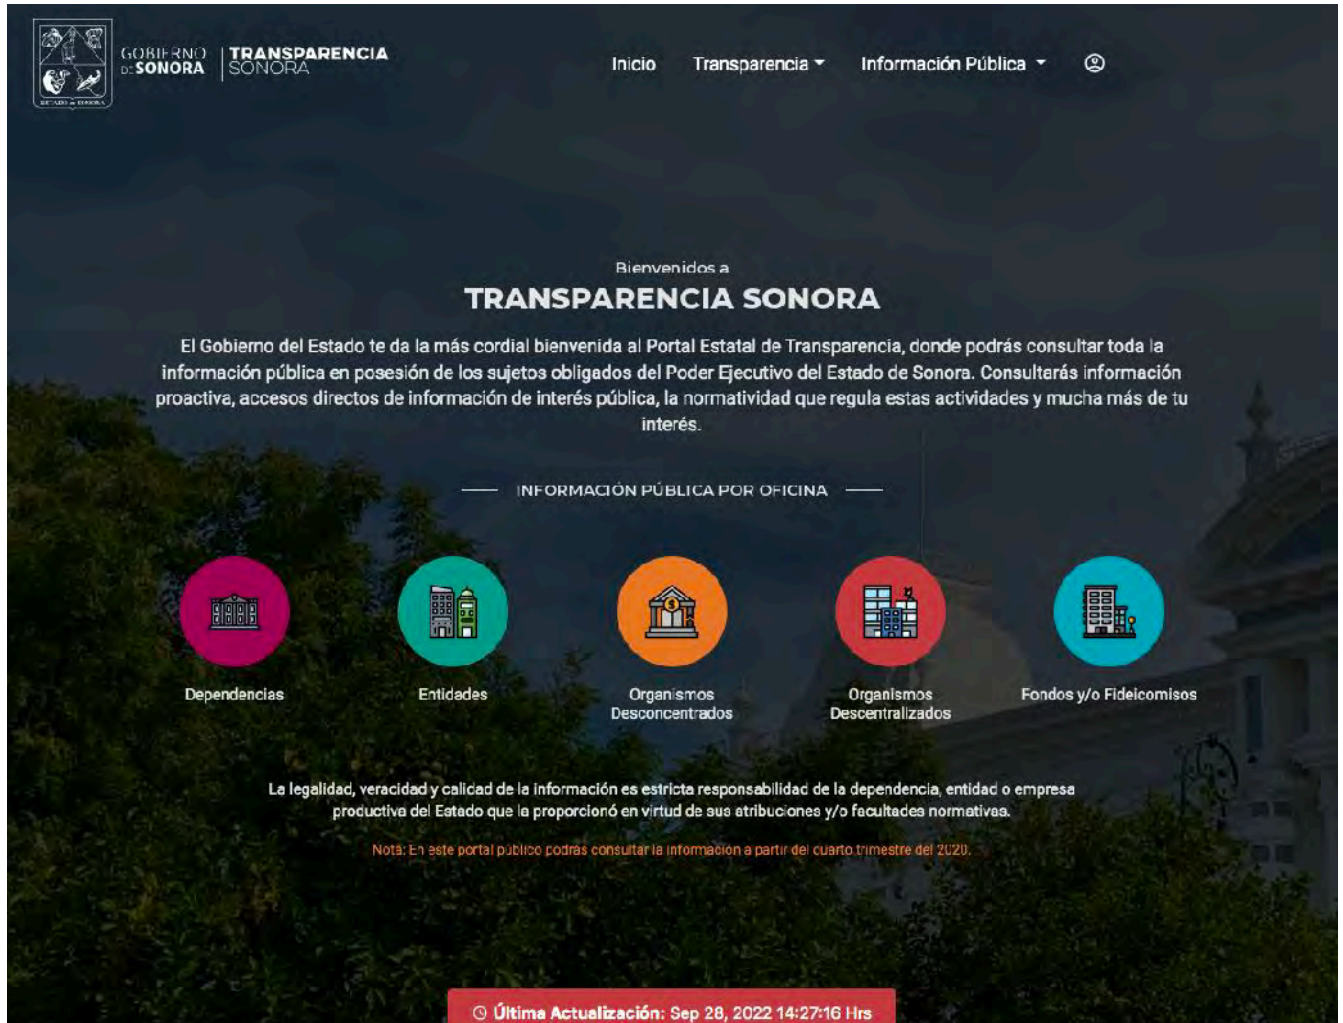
ESTADO de SONORA

GOBIERNO DE SONORA | TRANSPARENCIA SONORA

Inicio Transparencia Información Pública

Bienvenidos a
TRANSPARENCIA SONORA

El Gobierno del Estado te da la más cordial bienvenida al Portal Estatal de Transparencia, donde podrás consultar toda la información pública en posesión de los sujetos obligados del Poder Ejecutivo del Estado de Sonora. Consultarás información proactiva, accesos directos de información de interés pública, la normatividad que regula estas actividades y mucha más de tu interés.

INFORMACIÓN PÚBLICA POR OFICINA

Dependencias

Entidades

Organismos Desconcentrados

Organismos Descentralizados

Fondos y/o Fideicomisos

La legalidad, veracidad y calidad de la información es estricta responsabilidad de la dependencia, entidad o empresa productiva del Estado que la proporcionó en virtud de sus atribuciones y/o facultades normativas.

Nota: En este portal público podrás consultar la información a partir del cuarto trimestre del 2020.

Última Actualización: Sep 28, 2022 14:27:16 Hrs